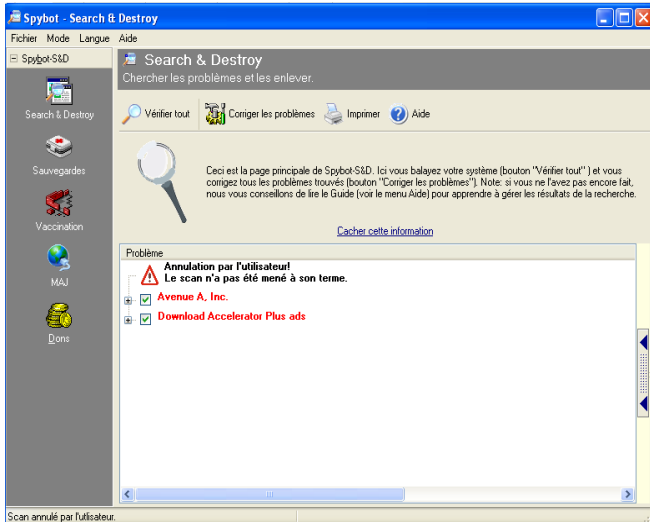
Spybot - Search & Destroy

Fichier Mode Langue Aide

Spybot-S&D

Search & Destroy

Sauvegardes

Vaccination

MAJ

Dons

Search & Destroy

Chercher les problèmes et les enlever.

Vérifier tout Corriger les problèmes Imprimer Aide

Ceci est la page principale de Spybot-S&D. Ici vous balayez votre système (bouton "Vérifier tout" ) et vous corrigez tous les problèmes trouvés (bouton "Corriger les problèmes"). Note: si vous ne l'avez pas encore fait, nous vous conseillons de lire le Guide (voir le menu Aide) pour apprendre à gérer les résultats de la recherche.

Cacher cette information

Problème

Annulation par l'utilisateur!
Le scan n'a pas été mené à son terme.

Avenue A, Inc.

Download Accelerator Plus ads

Scan annulé par l'utilisateur.